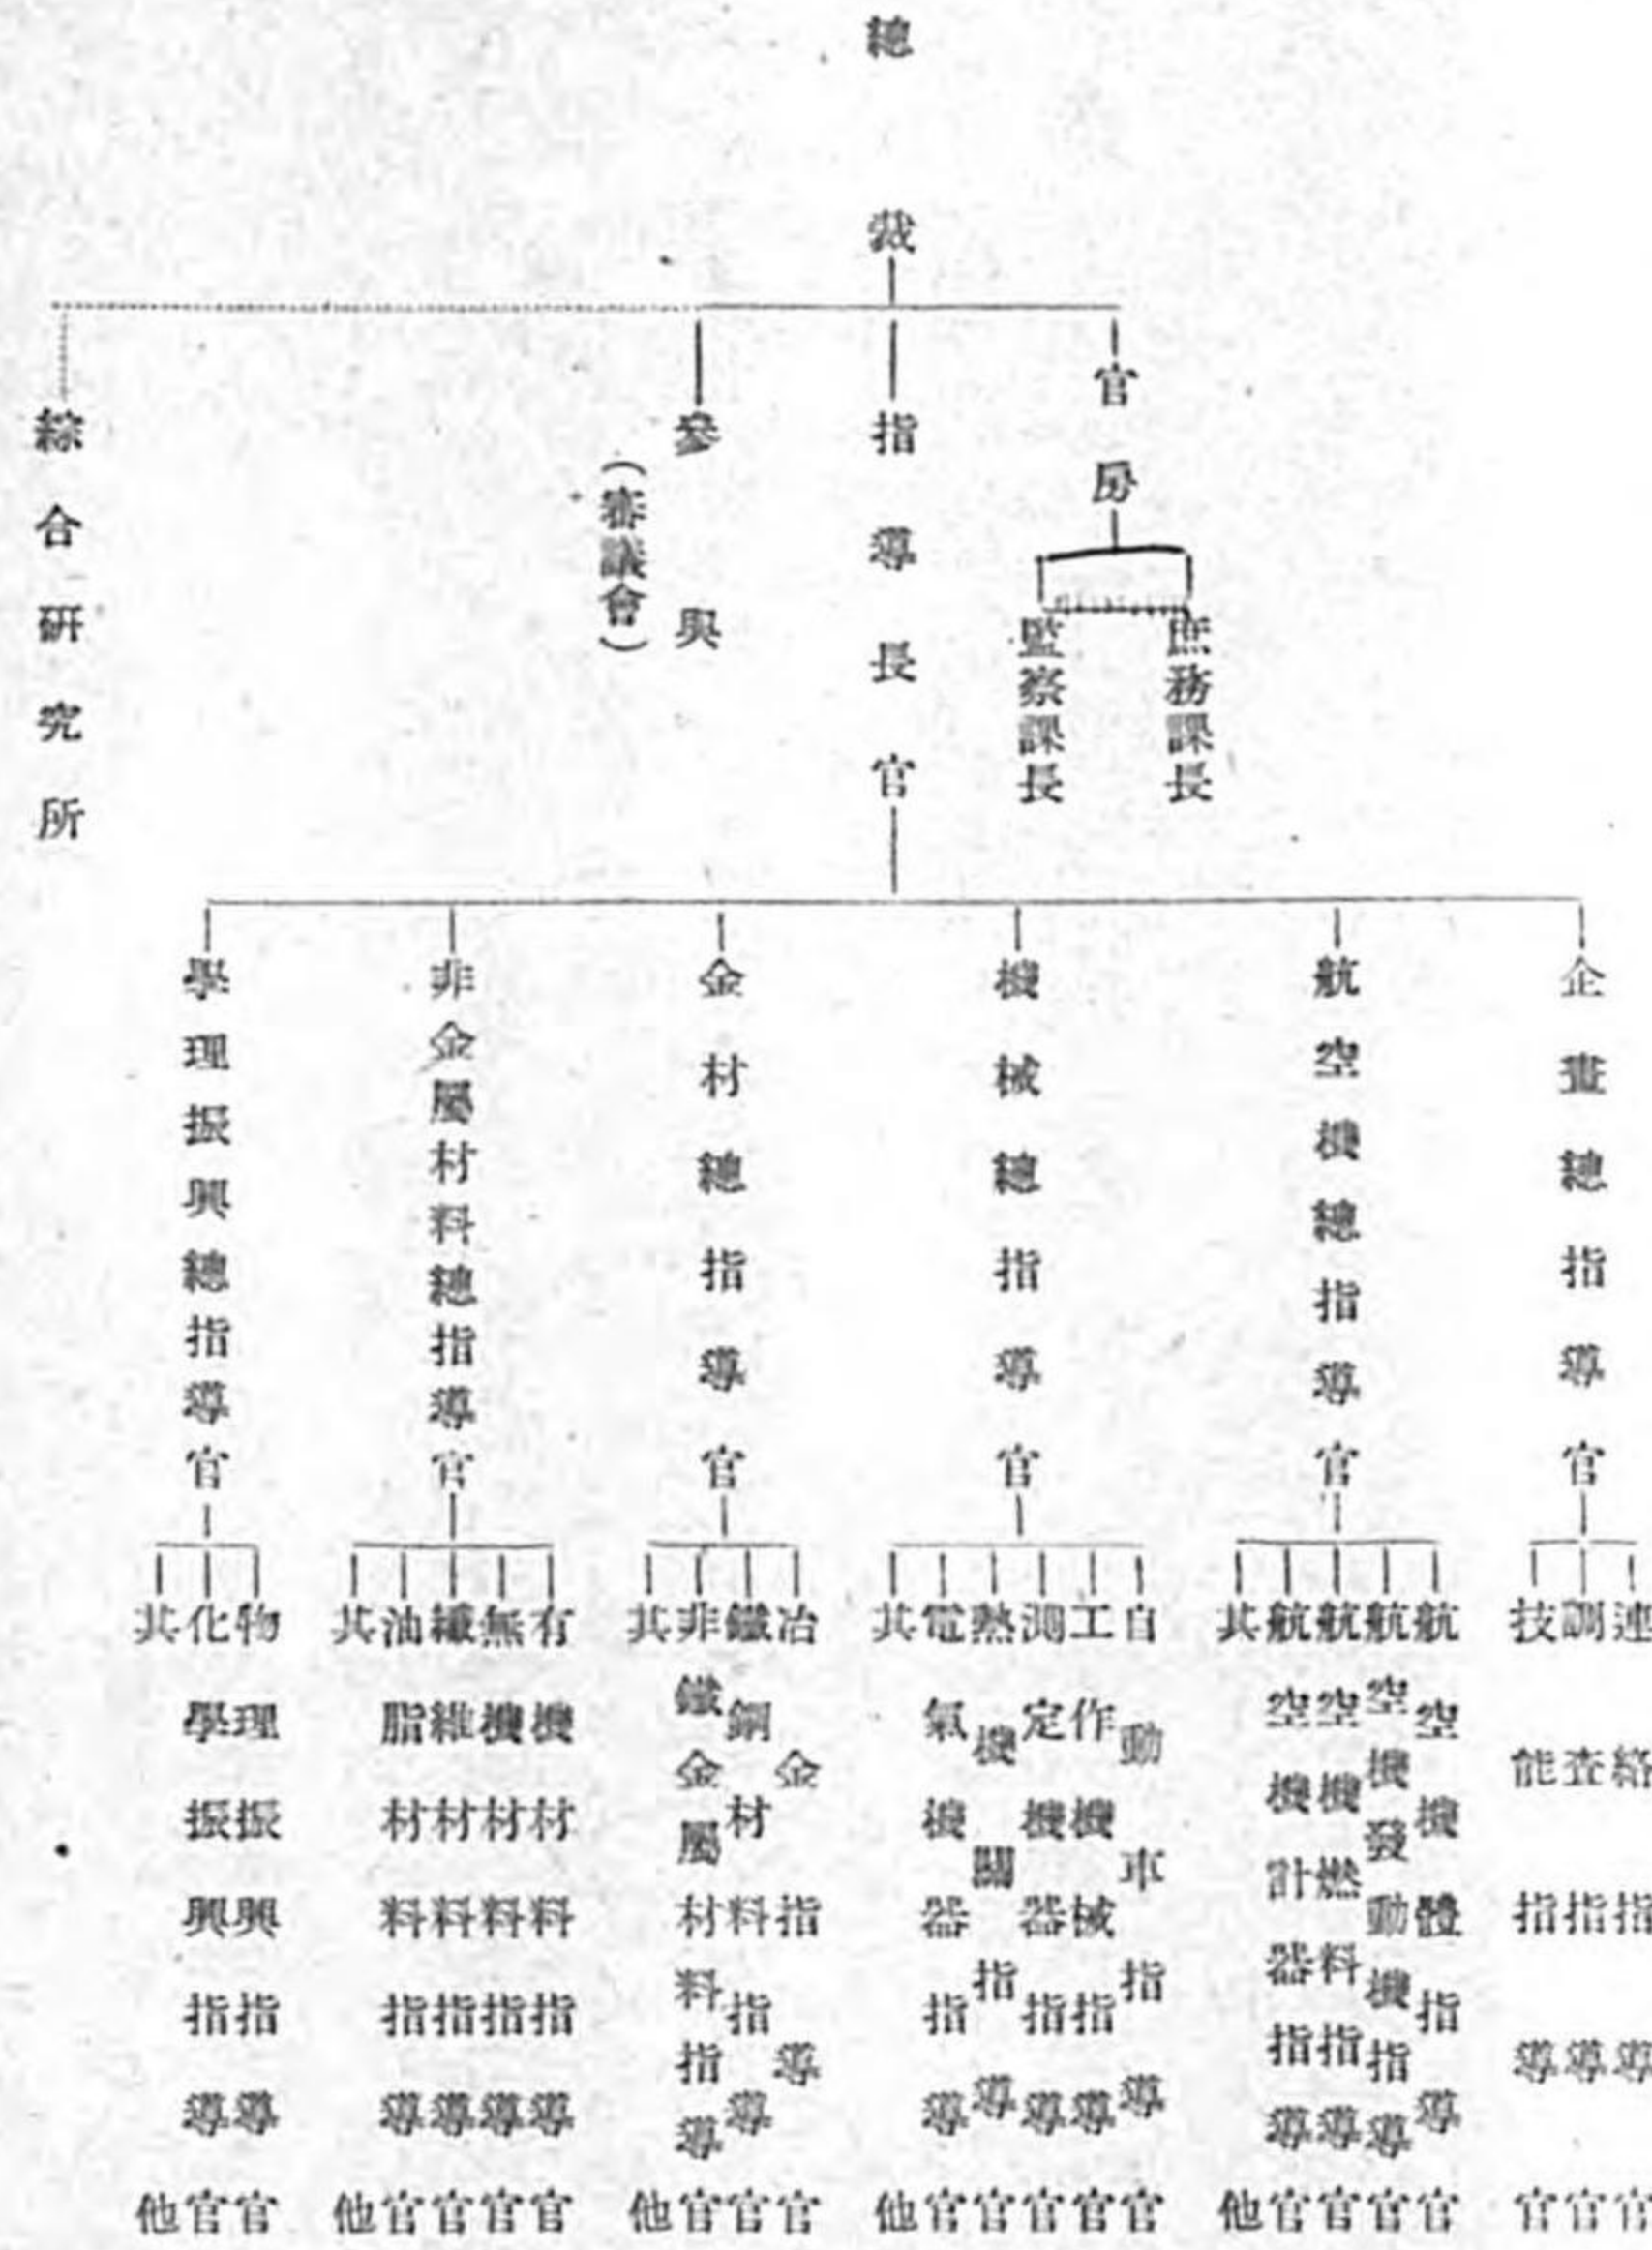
總裁

綜合研究所

參與
（審議會）

指導長官

官房

監察課長

庶務課長

學理振興總指導官

物理振興指導官
化學振興指導官
其他

非金屬材料總指導官

有機材料指導官
無機材料指導官
纖維材料指導官
油脂材料指導官
其他

金材總指導官

冶金指導官
鐵鋼材料指導官
非鐵金屬材料指導官
其他

機械總指導官

自動車機械指導官
工作機器指導官
測定機器指導官
熱機關指導官
電氣機器指導官
其他

航空機總指導官

航空機體指導官
航空發動機指導官
航空燃料指導官
航空機計器指導官
其他

企畫總指導官

連絡指導官
調查指導官
技能指導官